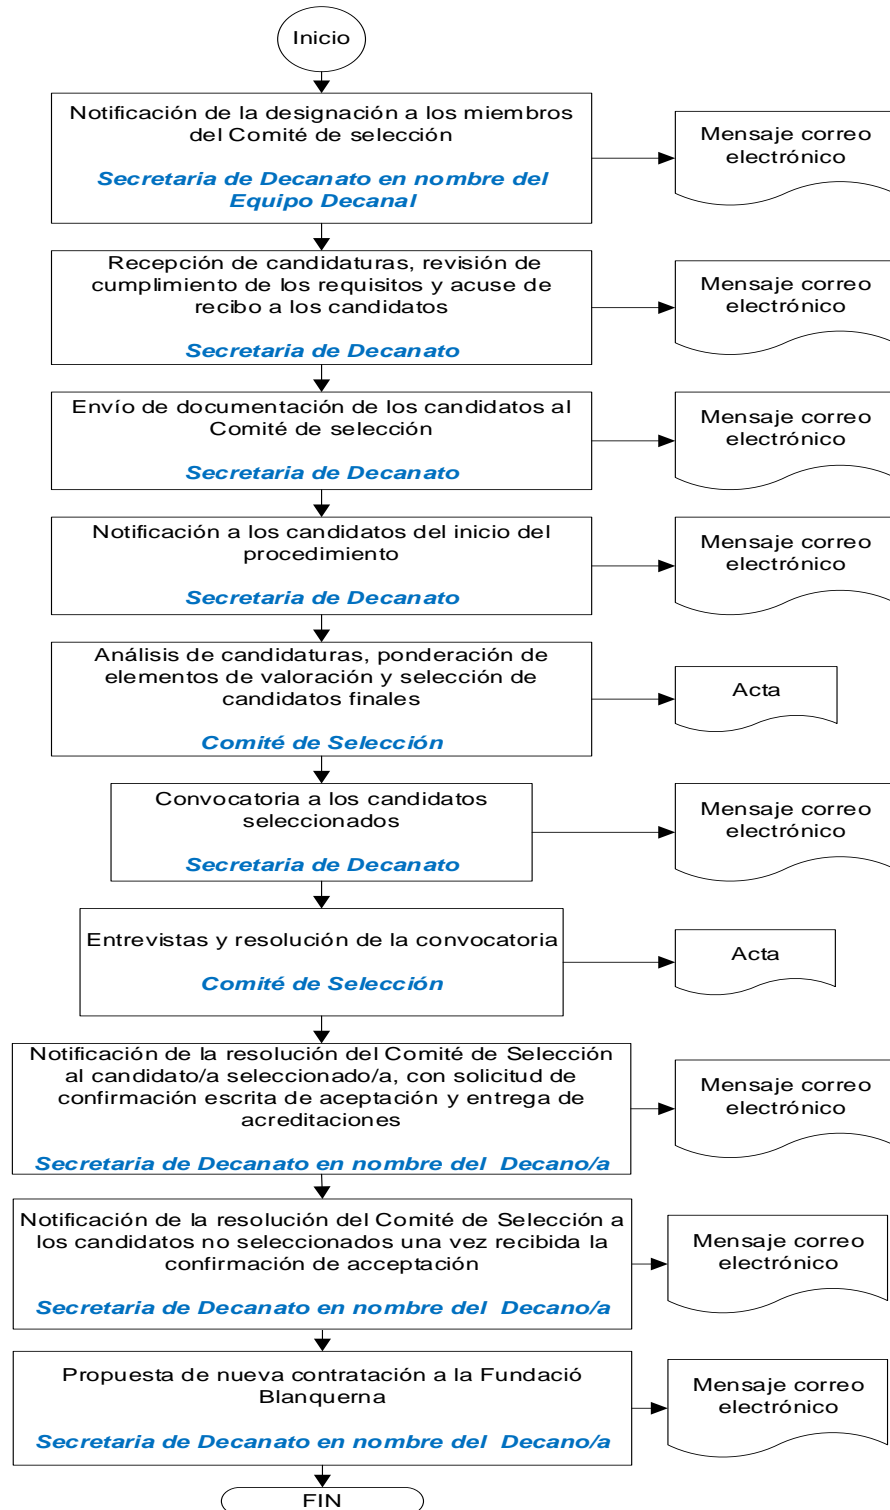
Inicio

Notificación de la designación a los miembros del Comité de selección

Secretaria de Decanato en nombre del Equipo Decanal

Mensaje correo electrónico

Recepción de candidaturas, revisión de cumplimiento de los requisitos y acuse de recibo a los candidatos

Secretaria de Decanato

Mensaje correo electrónico

Envío de documentación de los candidatos al Comité de selección

Secretaria de Decanato

Mensaje correo electrónico

Notificación a los candidatos del inicio del procedimiento

Secretaria de Decanato

Mensaje correo electrónico

Análisis de candidaturas, ponderación de elementos de valoración y selección de candidatos finales

Comité de Selección

Acta

Convocatoria a los candidatos seleccionados

Secretaria de Decanato

Mensaje correo electrónico

Entrevistas y resolución de la convocatoria

Comité de Selección

Acta

Notificación de la resolución del Comité de Selección al candidato/a seleccionado/a, con solicitud de confirmación escrita de aceptación y entrega de acreditaciones

Secretaria de Decanato en nombre del Decano/a

Mensaje correo electrónico

Notificación de la resolución del Comité de Selección a los candidatos no seleccionados una vez recibida la confirmación de aceptación

Secretaria de Decanato en nombre del Decano/a

Mensaje correo electrónico

Propuesta de nueva contratación a la Fundació Blanquerna

Secretaria de Decanato en nombre del Decano/a

Mensaje correo electrónico

FIN